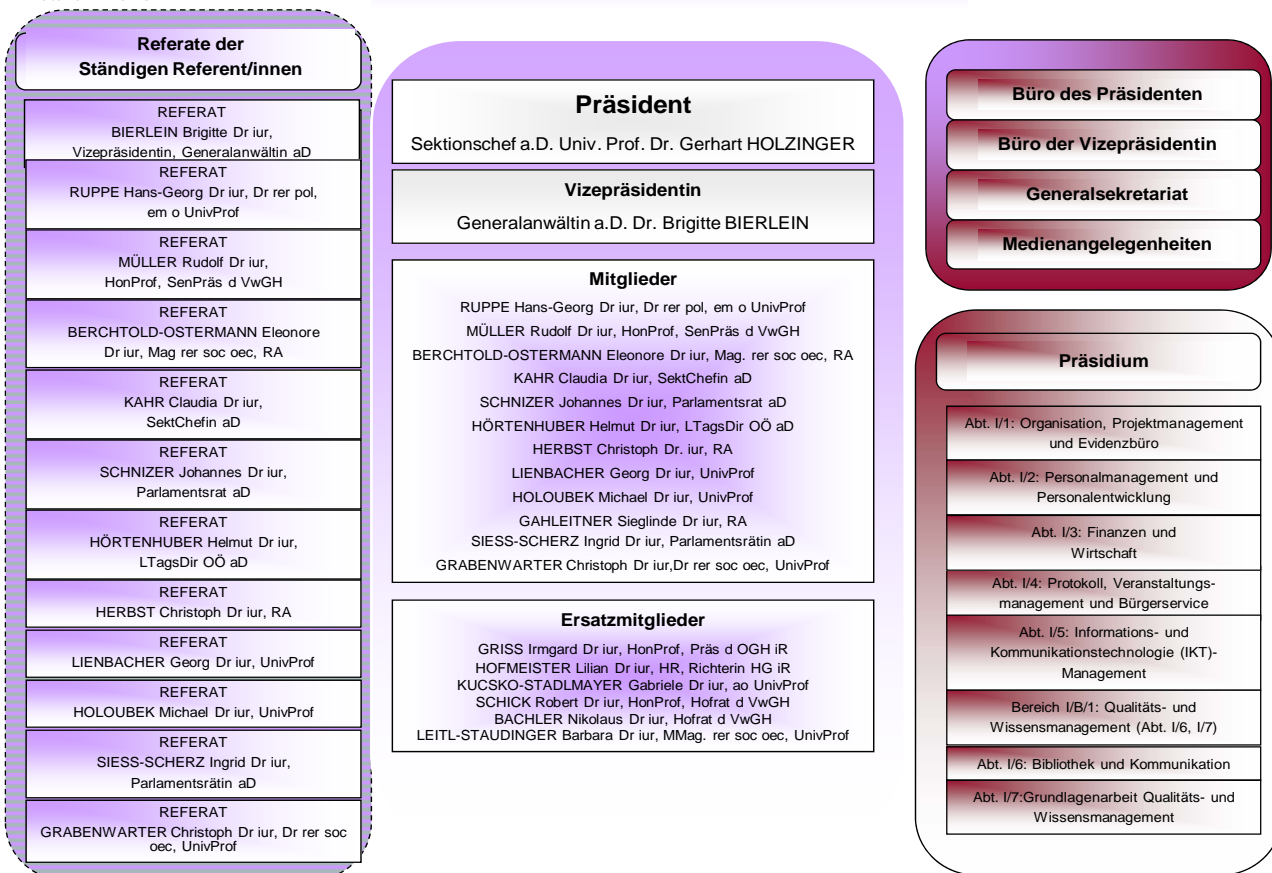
Referate der Ständigen Referent/innen

REFERAT
BIERLEIN Brigitte Dr iur, Vizepräsidentin, Generalanwältin aD

REFERAT
RUPPE Hans-Georg Dr iur, Dr rer pol, em o UnivProf

REFERAT
MÜLLER Rudolf Dr iur, HonProf, SenPräs d VwGH

REFERAT
BERCHTOLD-OSTERMANN Eleonore Dr iur, Mag rer soc oec, RA

REFERAT
KAHR Claudia Dr iur, SektChefin aD

REFERAT
SCHNIZER Johannes Dr iur, Parlamentsrat aD

REFERAT
HÖRTENHUBER Helmut Dr iur, LTagsDir OÖ aD

REFERAT
HERBST Christoph Dr iur, RA

REFERAT
LIENBACHER Georg Dr iur, UnivProf

REFERAT
HOLOUBEK Michael Dr iur, UnivProf

REFERAT
SIESS-SCHERZ Ingrid Dr iur, Parlamentsrätin aD

REFERAT
GRABENWARTER Christoph Dr iur, Dr rer soc oec, UnivProf

Präsident
Sektionschef a.D. Univ. Prof. Dr. Gerhart HOLZINGER

Vizepräsidentin
Generalanwältin a.D. Dr. Brigitte BIERLEIN

Mitglieder
RUPPE Hans-Georg Dr iur, Dr rer pol, em o UnivProf
MÜLLER Rudolf Dr iur, HonProf, SenPräs d VwGH
BERCHTOLD-OSTERMANN Eleonore Dr iur, Mag. rer soc oec, RA
KAHR Claudia Dr iur, SektChefin aD
SCHNIZER Johannes Dr iur, Parlamentsrat aD
HÖRTENHUBER Helmut Dr iur, LTagsDir OÖ aD
HERBST Christoph Dr. iur, RA
LIENBACHER Georg Dr iur, UnivProf
HOLOUBEK Michael Dr iur, UnivProf
GAHLEITNER Sieglinde Dr iur, RA
SIESS-SCHERZ Ingrid Dr iur, Parlamentsrätin aD
GRABENWARTER Christoph Dr iur,Dr rer soc oec, UnivProf

Ersatzmitglieder
GRISS Irmgard Dr iur, HonProf, Präs d OGH iR
HOFMEISTER Lilian Dr iur, HR, Richterin HG iR
KUCSKO-STADLMAYER Gabriele Dr iur, ao UnivProf
SCHICK Robert Dr iur, HonProf, Hofrat d VwGH
BACHLER Nikolaus Dr iur, Hofrat d VwGH
LEITL-STAUDINGER Barbara Dr iur, MMag. rer soc oec, UnivProf

Büro des Präsidenten
Büro der Vizepräsidentin
Generalsekretariat
Medienangelegenheiten

Präsidium
Abt. I/1: Organisation, Projektmanagement und Evidenzbüro
Abt. I/2: Personalmanagement und Personalentwicklung
Abt. I/3: Finanzen und Wirtschaft
Abt. I/4: Protokoll, Veranstaltungsmanagement und Bürgerservice
Abt. I/5: Informations- und Kommunikationstechnologie (IKT)-Management
Bereich I/B/1: Qualitäts- und Wissensmanagement (Abt. I/6, I/7)
Abt. I/6: Bibliothek und Kommunikation
Abt. I/7:Grundlagenarbeit Qualitäts- und Wissensmanagement